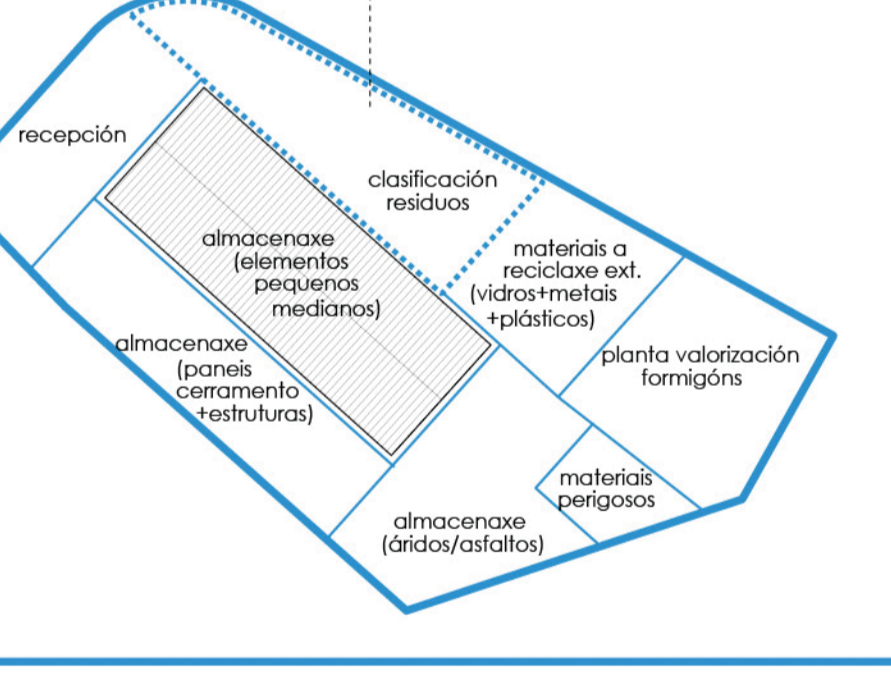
recepción

clasificación residuos

almacenaxe (elementos pequenos medianos)

materiais a reciclaxe ext. (vidros+metais +plásticos)

almacenaxe (paneis cerramento +estruturas)

planta valorización formigóns

materiais perigosos

almacenaxe (áridos/asfaltos)